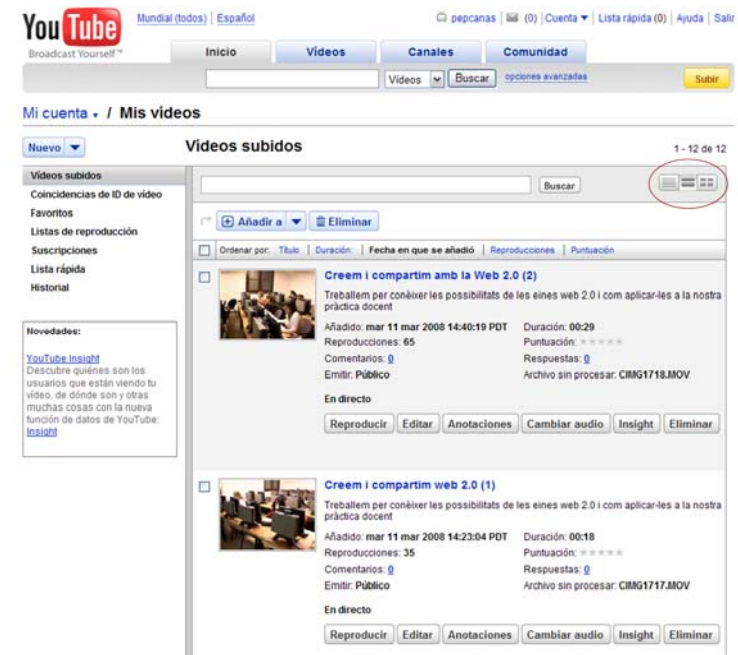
YouTube Broadcast Yourself™

Mundial (todos) | Español

pepcanas | (0) | Cuenta ▾ | Lista rápida (0) | Ayuda | Salir

Inicio | Vídeos | Canales | Comunidad

Vídeos | Buscar | opciones avanzadas

Subir

Mi cuenta ▾ / Mis vídeos

Nuevo ▾

Vídeos subidos
Coincidencias de ID de vídeo
Favoritos
Listas de reproducción
Suscripciones
Lista rápida
Historial

Novedades:

YouTube Insight
Descubre quiénes son los usuarios que están viendo tu vídeo, de dónde son y otras muchas cosas con la nueva función de datos de YouTube: Insight

Vídeos subidos

1 - 12 de 12

Buscar

Añadir a ▾ | Eliminar

Ordenar por: Título | Duración: | Fecha en que se añadió | Reproducciones | Puntuación

Creem i compartim amb la Web 2.0 (2)
Treballem per conèixer les possibilitats de les eines web 2.0 i com aplicar-les a la nostra pràctica docent
Añadido: mar 11 mar 2008 14:40:19 PDT
Duración: 00:29
Reproducciones: 65
Puntuación:
Comentarios: 0
Respuestas: 0
Emitir: Público
Archivo sin procesar: CIMG1718.MOV
En directo
Reproducir | Editar | Anotaciones | Cambiar audio | Insight | Eliminar

Creem i compartim web 2.0 (1)
Treballem per conèixer les possibilitats de les eines web 2.0 i com aplicar-les a la nostra pràctica docent
Añadido: mar 11 mar 2008 14:23:04 PDT
Duración: 00:18
Reproducciones: 35
Puntuación:
Comentarios: 0
Respuestas: 0
Emitir: Público
Archivo sin procesar: CIMG1717.MOV
En directo
Reproducir | Editar | Anotaciones | Cambiar audio | Insight | Eliminar